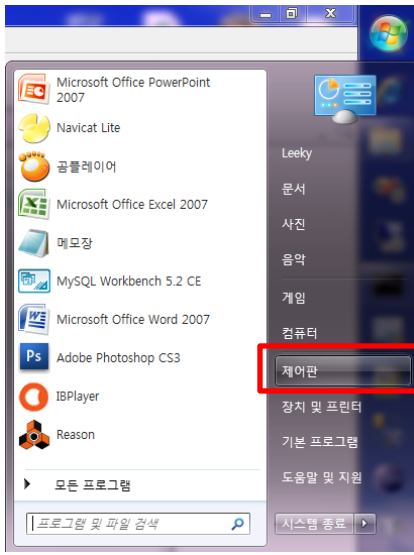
Microsoft Office PowerPoint 2007

Navicat Lite

곰플레이어

Microsoft Office Excel 2007

메모장

MySQL Workbench 5.2 CE

Microsoft Office Word 2007

Adobe Photoshop CS3

IBPlayer

Reason

모든 프로그램

프로그램 및 파일 검색

Leeky

문서

사진

음악

게임

컴퓨터

제어판

장치 및 프린터

기본 프로그램

도움말 및 지원

시스템 종료